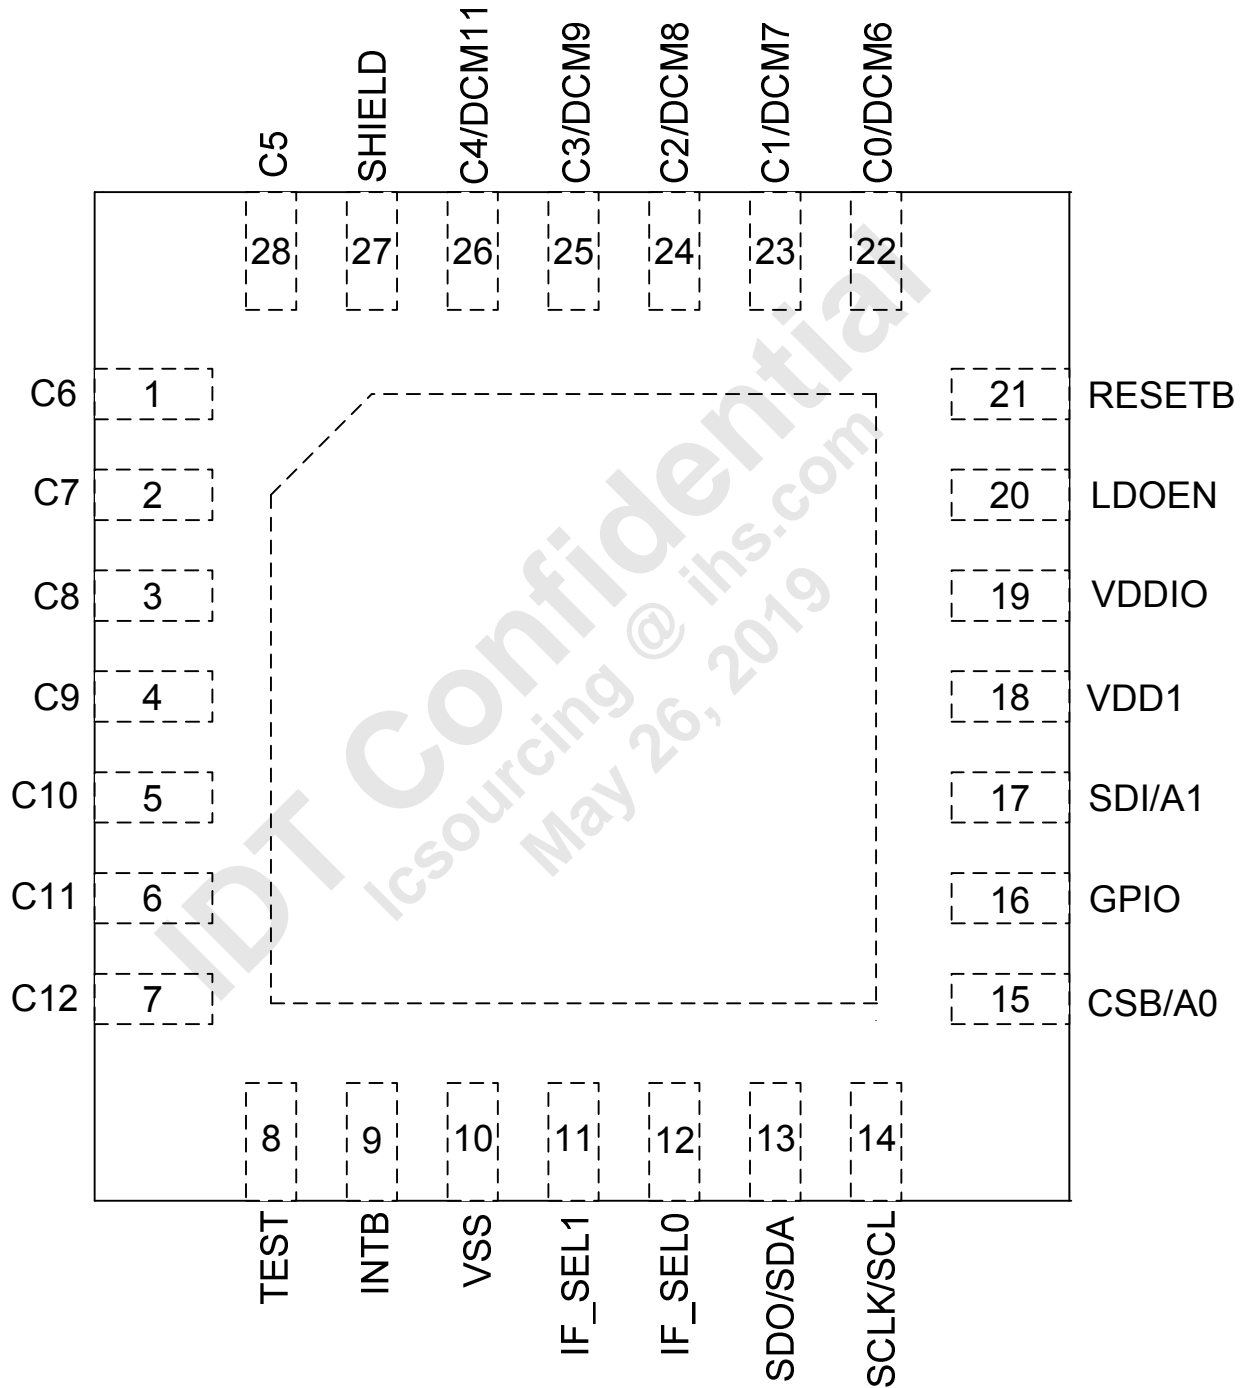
C5
SHIELD
C4/DCM11
C3/DCM9
C2/DCM8
C1/DCM7
C0/DCM6

28
27
26
25
24
23
22

C6 1
C7 2
C8 3
C9 4
C10 5
C11 6
C12 7

21 RESETB
20 LDOEN
19 VDDIO
18 VDD1
17 SDI/A1
16 GPIO
15 CSB/A0

IDT Confidential
Icsourcing @ ihs.com
May 26, 2019

8
9
10
11
12
13
14

TEST
INTB
VSS
IF_SEL1
IF_SEL0
SDO/SDA
SCLK/SCL